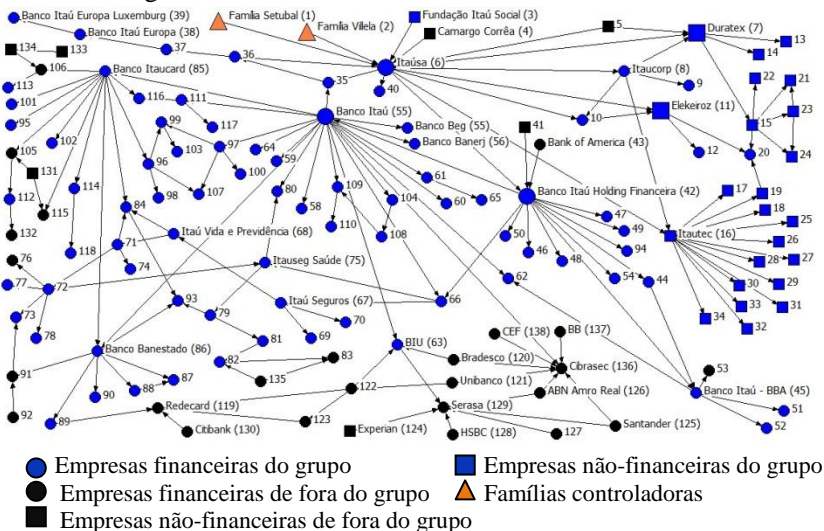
Banco Itaú Europa Luxemburg (39)
Familia Setubal (1)
Familia Vilela (2)
Fundação Itaú Social (3)
Banco Itaú Europa (38)
Camargo Corrêa (4)
5
Duratex (7)
13
14
134
133
37
36
Itaúsa (6)
106
Banco Itaucard (85)
113
101
95
116
111
35
40
Itaucorp (8)
9
22
21
23
117
Banco Itaú (55)
Banco Beg (55)
Banco Banerj (56)
10
Elekeiroz (11)
15
12
20
24
41
Bank of America (43)
105
102
99
103
97
64
59
100
131
96
114
98
107
80
58
109
110
104
108
61
60
65
Banco Itaú Holding Financeira (42)
47
49
94
17
19
18
25
Itautec (16)
26
27
28
29
30
31
33
34
32
112
115
132
84
Itaú Vida e Previdência (68)
71
74
118
50
46
48
54
44
62
76
Itauseg Saúde (75)
77
72
66
73
78
93
79
Itaú Seguros (67)
70
69
81
82
83
135
Banco Banestado (86)
90
88
87
91
92
89
CEF (138)
BB (137)
BIU (63)
Bradesco (120)
Cibrasec (136)
Unibanco (121)
ABN Amro Real (126)
122
Redecard (119)
Citibank (130)
123
Experian (124)
Serasa (129)
HSBC (128)
127
Santander (125)
Banco Itaú - BBA (45)
53
51
52
Empresas financeiras do grupo
Empresas não-financeiras do grupo
Empresas financeiras de fora do grupo
Famílias controladoras
Empresas não-financeiras de fora do grupo